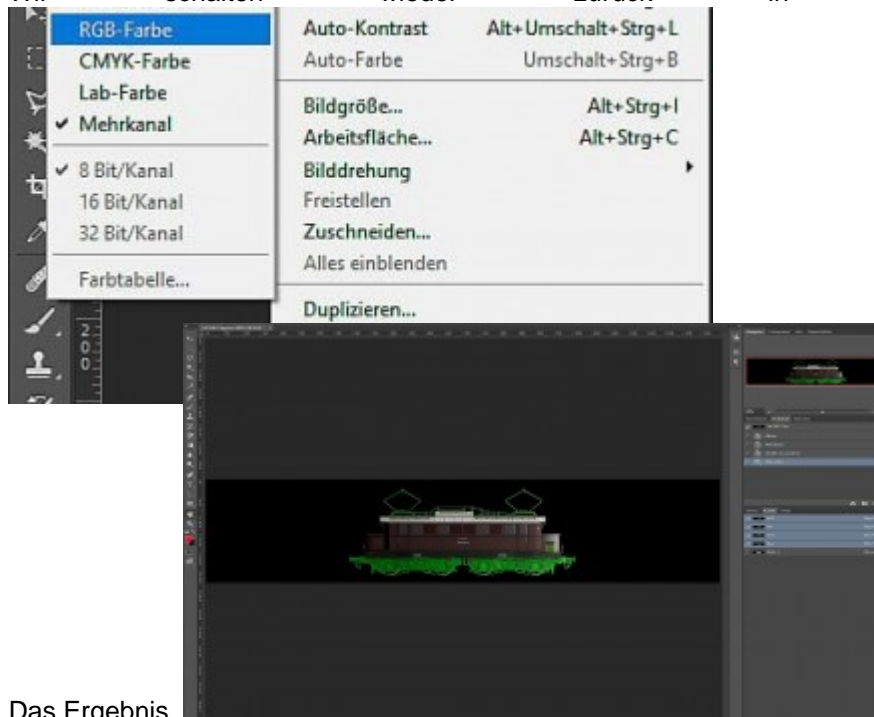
RGB-Farbe
CMYK-Farbe
Lab-Farbe
✔ Mehrkanal
✔ 8 Bit/Kanal
16 Bit/Kanal
32 Bit/Kanal
Farbtabelle...

Auto-Kontrast Alt+Umschalt+Strg+L
Auto-Farbe Umschalt+Strg+B
Bildgröße... Alt+Strg+I
Arbeitsfläche... Alt+Strg+C
Bilddrehung
Freistellen
Zuschneiden...
Alles einblenden
Duplizieren...

Das Ergebnis